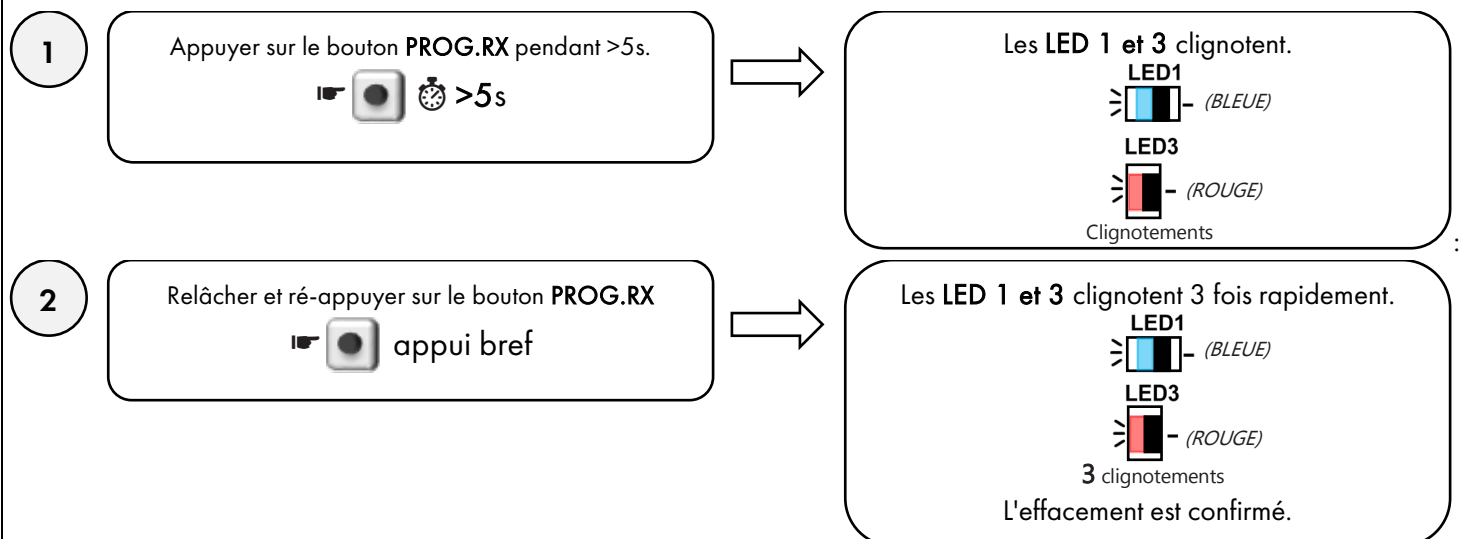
1

Appuyer sur le bouton **PROG.RX** pendant >5s.

>5s

Les **LED 1 et 3** clignotent.

LED1

(BLEUE)

LED3

(ROUGE)

Clignotements

:

2

Relâcher et ré-appuyer sur le bouton **PROG.RX**

appui bref

Les **LED 1 et 3** clignotent 3 fois rapidement.

LED1

(BLEUE)

LED3

(ROUGE)

3 clignotements

L'effacement est confirmé.